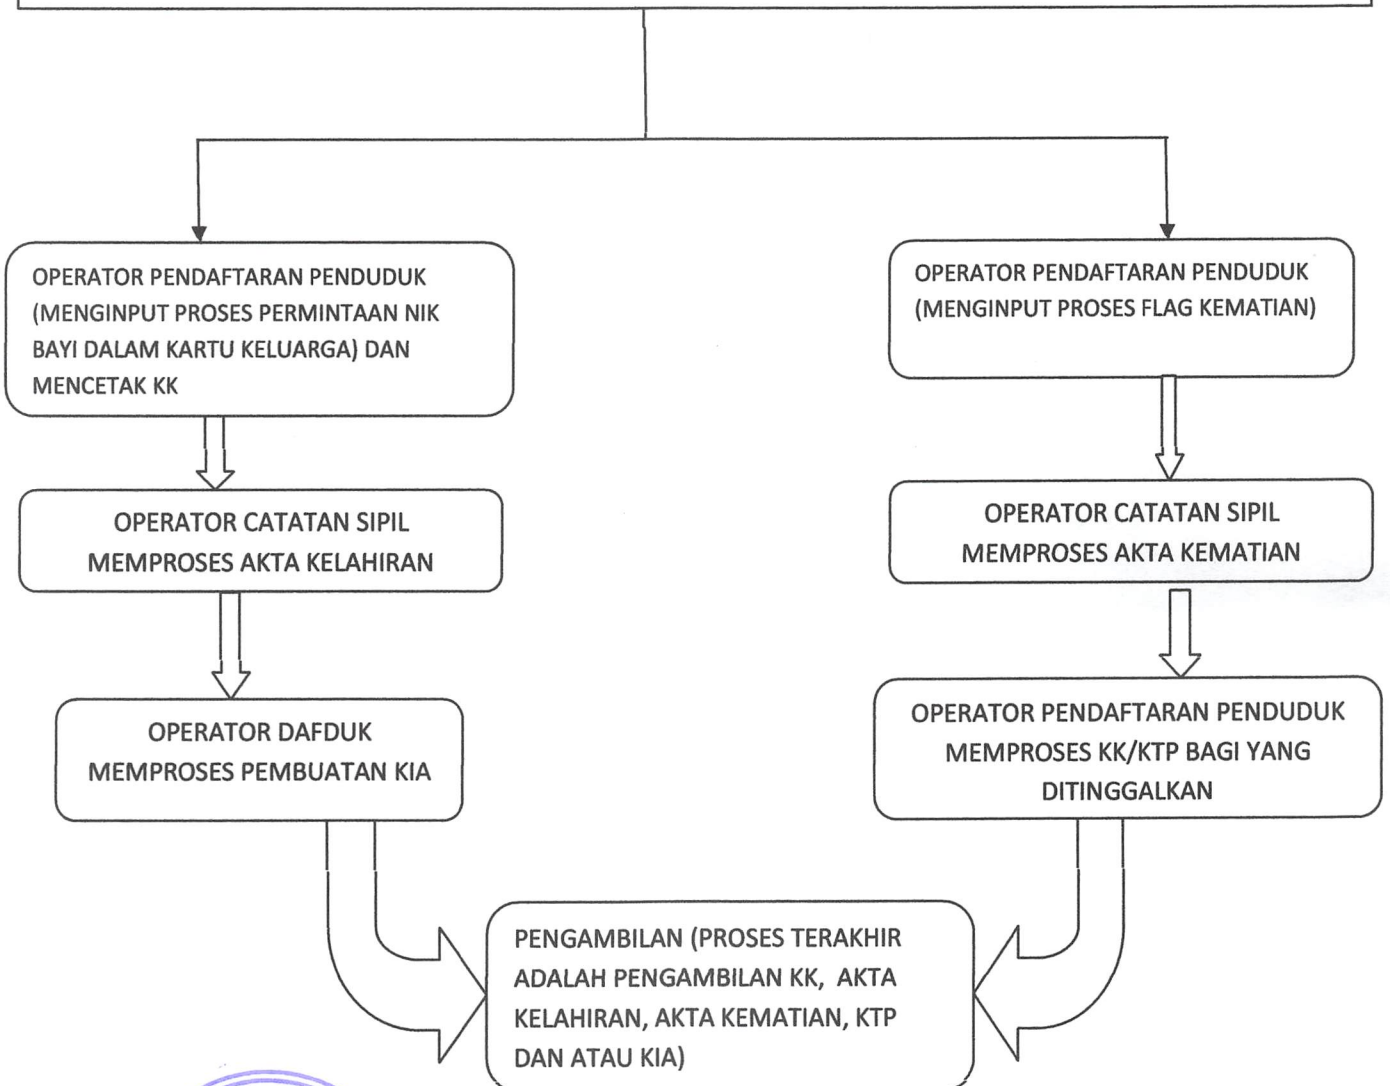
OPERATOR PENDAFTARAN PENDUDUK (MENGINPUT PROSES PERMINTAAN NIK BAYI DALAM KARTU KELUARGA) DAN MENCETAK KK

OPERATOR CATATAN SIPIL MEMPROSES AKTA KELAHIRAN

OPERATOR DAFDUK MEMPROSES PEMBUATAN KIA

OPERATOR PENDAFTARAN PENDUDUK (MENGINPUT PROSES FLAG KEMATIAN)

OPERATOR CATATAN SIPIL MEMPROSES AKTA KEMATIAN

OPERATOR PENDAFTARAN PENDUDUK MEMPROSES KK/KTP BAGI YANG DITINGGALKAN

PENGAMBILAN (PROSES TERAKHIR ADALAH PENGAMBILAN KK, AKTA KELAHIRAN, AKTA KEMATIAN, KTP DAN ATAU KIA)